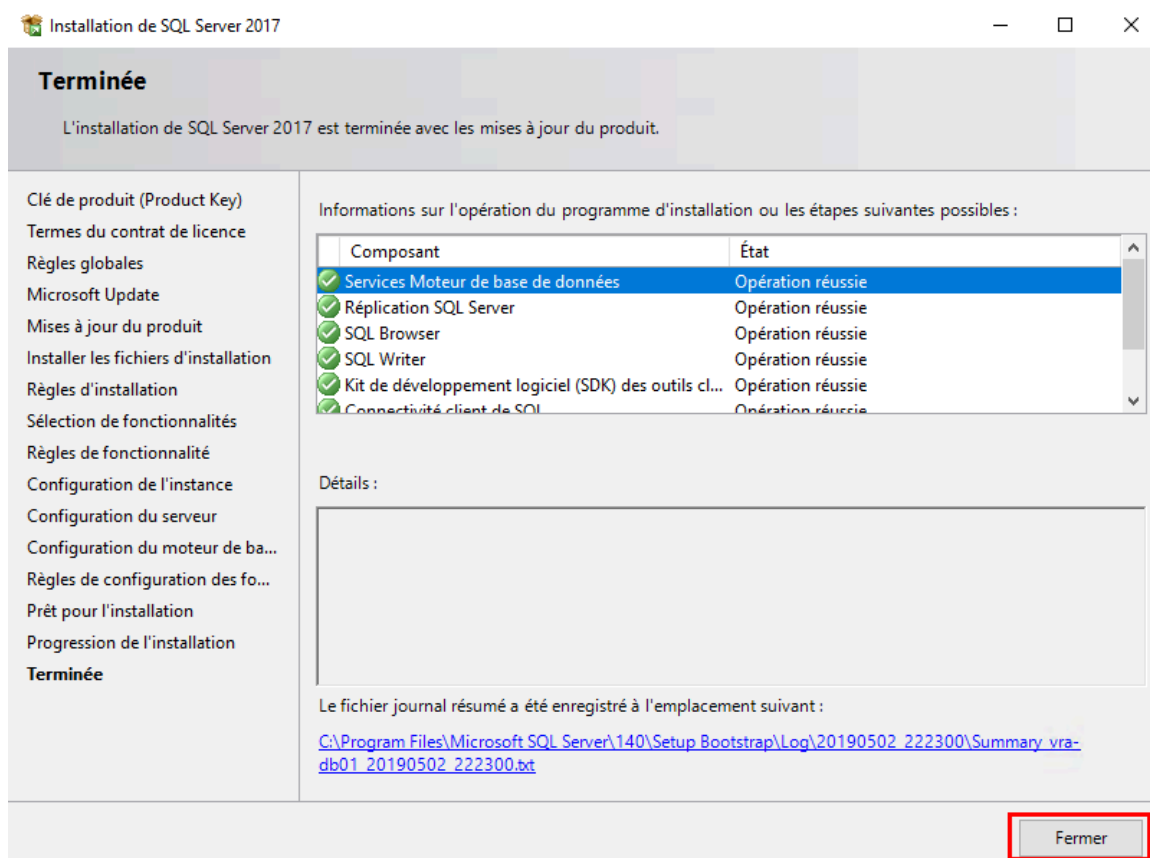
Installation de SQL Server 2017

Terminée

L'installation de SQL Server 2017 est terminée avec les mises à jour du produit.

Clé de produit (Product Key)
Termes du contrat de licence
Règles globales
Microsoft Update
Mises à jour du produit
Installer les fichiers d'installation
Règles d'installation
Sélection de fonctionnalités
Règles de fonctionnalité
Configuration de l'instance
Configuration du serveur
Configuration du moteur de ba...
Règles de configuration des fo...
Prêt pour l'installation
Progression de l'installation
Terminée

Informations sur l'opération du programme d'installation ou les étapes suivantes possibles :

| Composant | État |
|---|---|
| Services Moteur de base de données | Opération réussie |
| Réplication SQL Server | Opération réussie |
| SQL Browser | Opération réussie |
| SQL Writer | Opération réussie |
| Kit de développement logiciel (SDK) des outils cl... | Opération réussie |
| Connectivité client de SQL | Opération réussie |

Détails :

Le fichier journal résumé a été enregistré à l'emplacement suivant :

C:\Program Files\Microsoft SQL Server\140\Setup Bootstrap\Log\20190502_222300\Summary_vra-db01_20190502_222300.txt

Fermer